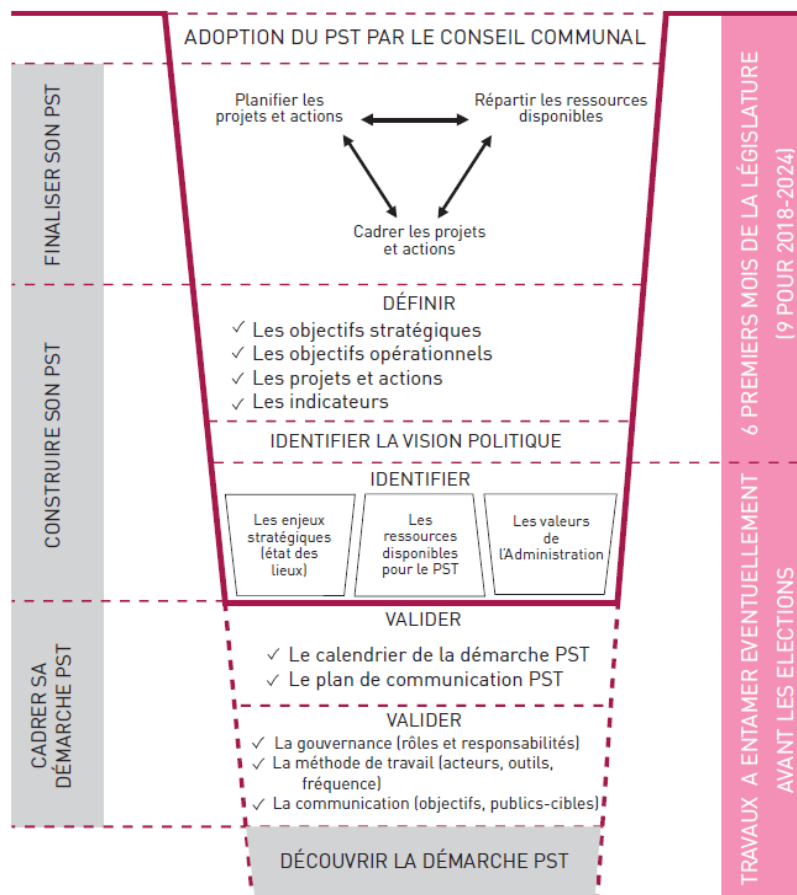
ADOPTION DU PST PAR LE CONSEIL COMMUNAL

FINALISER SON PST

Planifier les projets et actions

Répartir les ressources disponibles

Cadrer les projets et actions

CONSTRUIRE SON PST

DÉFINIR
✓ Les objectifs stratégiques
✓ Les objectifs opérationnels
✓ Les projets et actions
✓ Les indicateurs

IDENTIFIER LA VISION POLITIQUE

IDENTIFIER

Les enjeux stratégiques (état des lieux)

Les ressources disponibles pour le PST

Les valeurs de l'Administration

CADRER SA DÉMARCHE PST

VALIDER
✓ Le calendrier de la démarche PST
✓ Le plan de communication PST

VALIDER
✓ La gouvernance (rôles et responsabiltés)
✓ La méthode de travail (acteurs, outils, fréquence)
✓ La communication (objectifs, publics-cibles)

DÉCOUVRIR LA DÉMARCHE PST

6 PREMIERS MOIS DE LA LÉGISLATURE (9 POUR 2018-2024)

TRAVAUX A ENTAMER EVENTUELLEMENT AVANT LES ELECTIONS